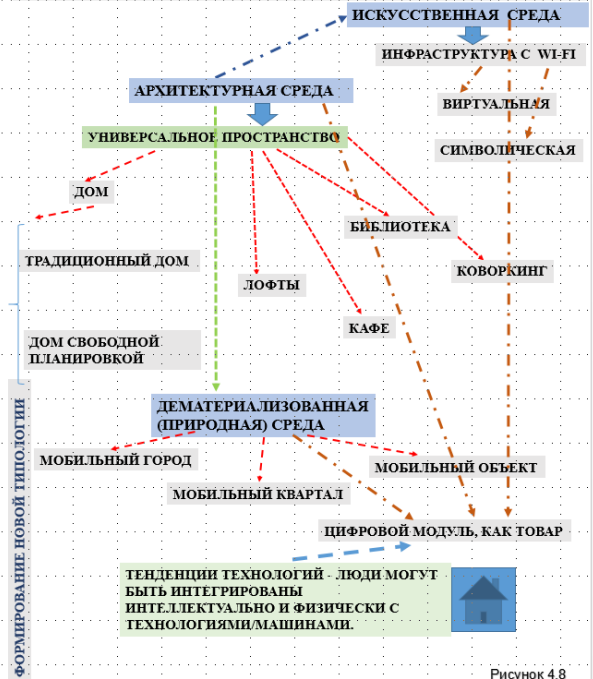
ИСКУССТВЕННАЯ СРЕДА

ИНФРАСТРУКТУРА С WI-FI

АРХИТЕКТУРНАЯ СРЕДА

ВИРТУАЛЬНАЯ

УНИВЕРСАЛЬНОЕ ПРОСТРАНСТВО

СИМВОЛИЧЕСКАЯ

ДОМ

БИБЛИОТЕКА

ТРАДИЦИОННЫЙ ДОМ

КОВОРКИНГ

ЛОФТЫ

КАФЕ

ДОМ СВОБОДНОЙ ПЛАНИРОВКОЙ

ФОРМИРОВАНИЕ НОВОЙ ТИПОЛОГИИ

ДЕМАТЕРИАЛИЗОВАННАЯ (ПРИРОДНАЯ) СРЕДА

МОБИЛЬНЫЙ ГОРОД

МОБИЛЬНЫЙ ОБЪЕКТ

МОБИЛЬНЫЙ КВАРТАЛ

ЦИФРОВОЙ МОДУЛЬ, КАК ТОВАР

ТЕНДЕНЦИИ ТЕХНОЛОГИЙ - ЛЮДИ МОГУТ БЫТЬ ИНТЕГРИРОВАНЫ ИНТЕЛЛЕКТУАЛЬНО И ФИЗИЧЕСКИ С ТЕХНОЛОГИЯМИ/МАШИНАМИ.

Рисунок 4.8